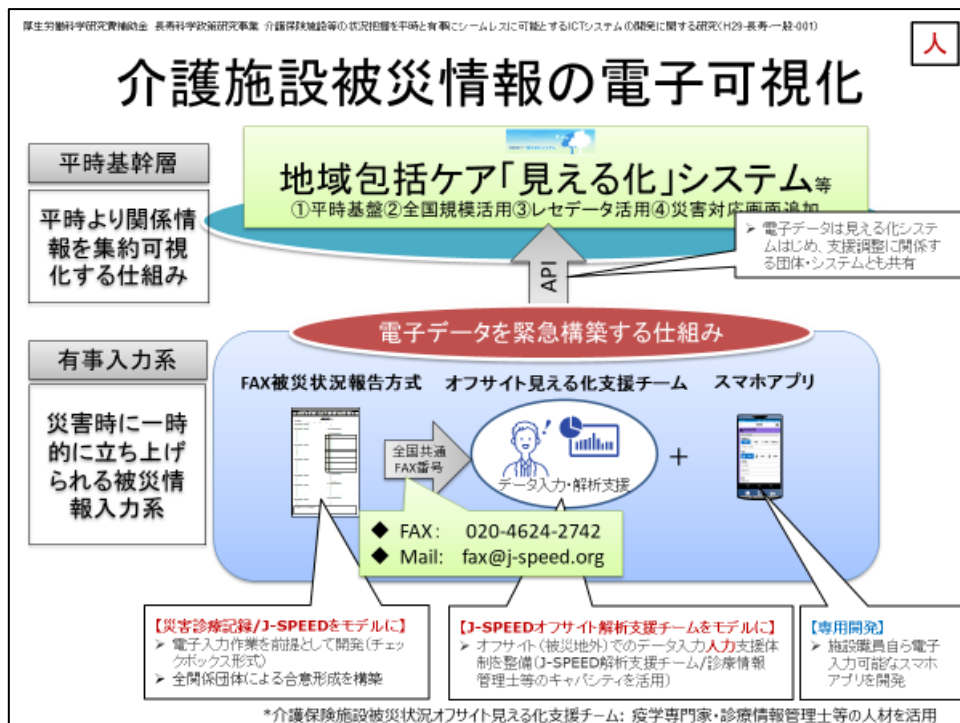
厚生労働科学研究費補助金 長寿科学政策研究事業 介護保険施設等の状況把握を平時と有事にシームレスに可能とするICTシステムの開発に関する研究(H29-長寿-一般-001)

人

介護施設被災情報の電子可視化

平時基幹層

平時より関係情報を集約可視化する仕組み

地域包括ケア「見える化」システム等
①平時基盤②全国規模活用③レセデータ活用④災害対応画面追加

➢ 電子データは見える化システムはじめ、支援調整に関係する団体・システムとも共有

API

電子データを緊急構築する仕組み

有事入力系

災害時に一時的に立ち上げられる被災情報入力系

FAX被災状況報告方式

オフサイト見える化支援チーム

スマホアプリ

全国共通FAX番号

データ入力・解析支援

+

◆ FAX: 020-4624-2742
◆ Mail: fax@j-speed.org

【災害診療記録/J-SPEEDをモデルに】
➢ 電子入力作業を前提として開発(チェックボックス形式)
➢ 全関係団体による合意形成を構築

【J-SPEEDオフサイト解析支援チームをモデルに】
➢ オフサイト(被災地外)でのデータ入力入力支援体制を整備(J-SPEED解析支援チーム/診療情報管理士等のキャパシティを活用)

【専用開発】
➢ 施設職員自ら電子入力可能なスマホアプリを開発

*介護保険施設被災状況オフサイト見える化支援チーム: 疫学専門家・診療情報管理士等の人材を活用